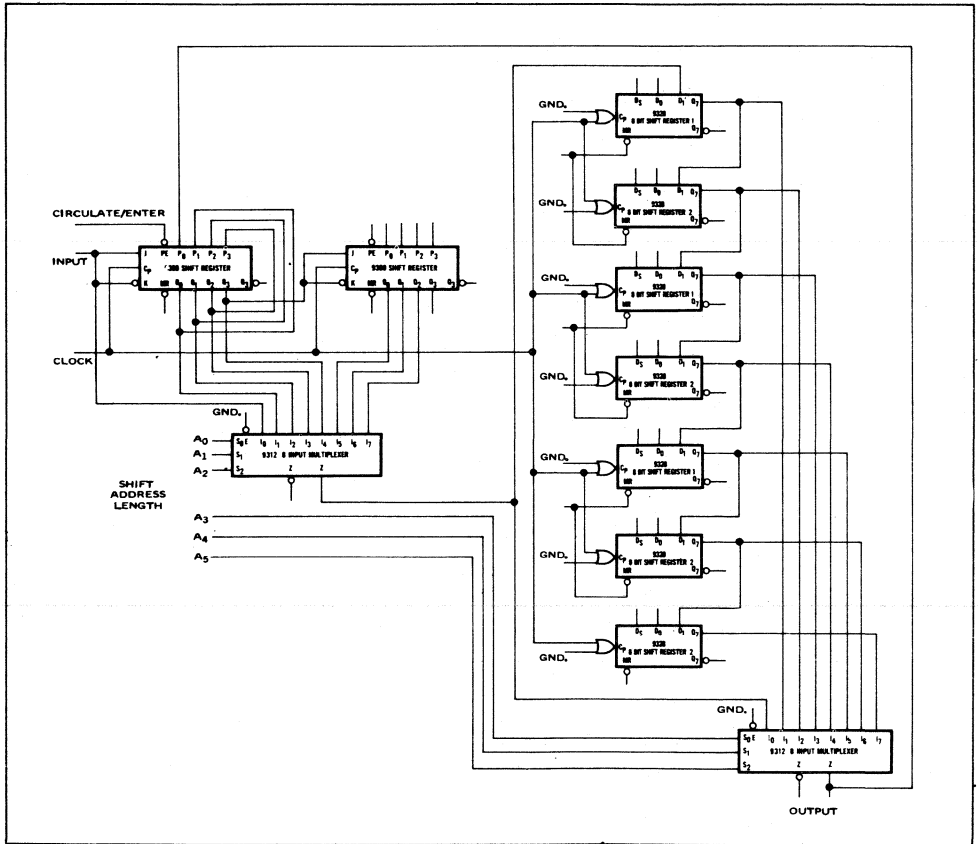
CIRCULATE/ENTER

INPUT

CLOCK

J PE $P_0$ $P_1$ $P_2$ $P_3$
$C_P$ '300 SHIFT REGISTER
K MR $Q_0$ $Q_1$ $Q_2$ $Q_3$ $\overline{Q}_3$

J PE $P_0$ $P_1$ $P_2$ $P_3$
$C_P$ 9300 SHIFT REGISTER
K MR $Q_0$ $Q_1$ $Q_2$ $Q_3$ $\overline{Q}_3$

GND.
$A_0$
$A_1$
$A_2$
$S_0$ E $I_0$ $I_1$ $I_2$ $I_3$ $I_4$ $I_5$ $I_6$ $I_7$
$S_1$ 9312 8 INPUT MULTIPLEXER
$S_2$ Z Z

SHIFT ADDRESS LENGTH

$A_3$
$A_4$
$A_5$

GND.
$D_S$ $D_0$ $D_1$ $Q_7$
$C_P$ 9328 8 BIT SHIFT REGISTER 1
MR $\overline{Q}_7$

GND.
$D_S$ $D_0$ $D_1$ $Q_7$
$C_P$ 9328 8 BIT SHIFT REGISTER 2
MR $\overline{Q}_7$

GND.
$D_S$ $D_0$ $D_1$ $Q_7$
$C_P$ 9328 8 BIT SHIFT REGISTER 1
MR $\overline{Q}_7$

GND.
$D_S$ $D_0$ $D_1$ $Q_7$
$C_P$ 9328 8 BIT SHIFT REGISTER 2
MR $\overline{Q}_7$

GND.
$D_S$ $D_0$ $D_1$ $Q_7$
$C_P$ 9328 8 BIT SHIFT REGISTER 1
MR $\overline{Q}_7$

GND.
$D_S$ $D_0$ $D_1$ $Q_7$
$C_P$ 9328 8 BIT SHIFT REGISTER 2
MR $\overline{Q}_7$

GND.
$D_S$ $D_0$ $D_1$ $Q_7$
$C_P$ 9328 8 BIT SHIFT REGISTER 2
MR $\overline{Q}_7$

GND.
$S_0$ E $I_0$ $I_1$ $I_2$ $I_3$ $I_4$ $I_5$ $I_6$ $I_7$
$S_1$ 9312 8 INPUT MULTIPLEXER
$S_2$ Z Z

OUTPUT